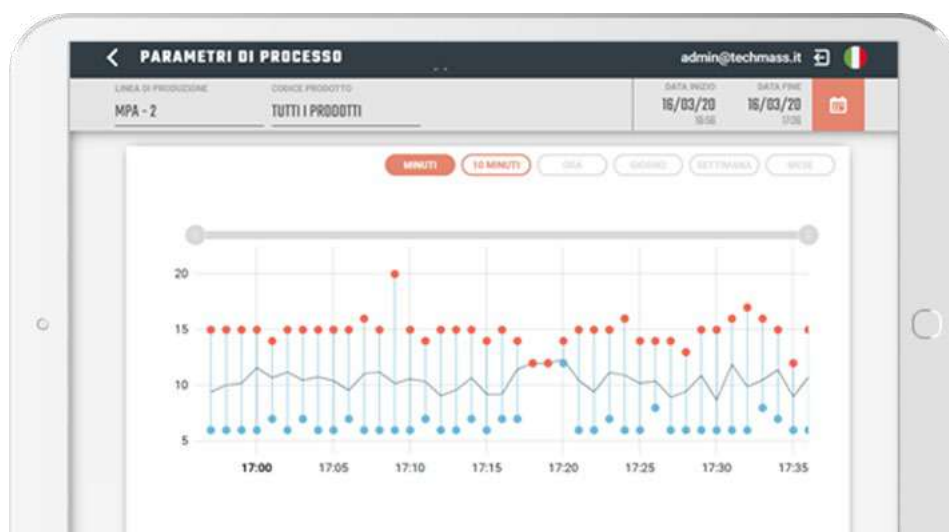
PARAMETRI DI PROCESSO

admin@techmass.it

LINEA DI PRODUZIONE
MPA - 2

CODICE PRODOTTO
TUTTI I PRODOTTI

DATA INIZIO
16/03/20
16:56

DATA FINE
16/03/20
17:36

MINUTI
10 MINUTI
ORA
GIORNO
SETTIMANA
MESE

20
15
10
5

17:00
17:05
17:10
17:15
17:20
17:25
17:30
17:35